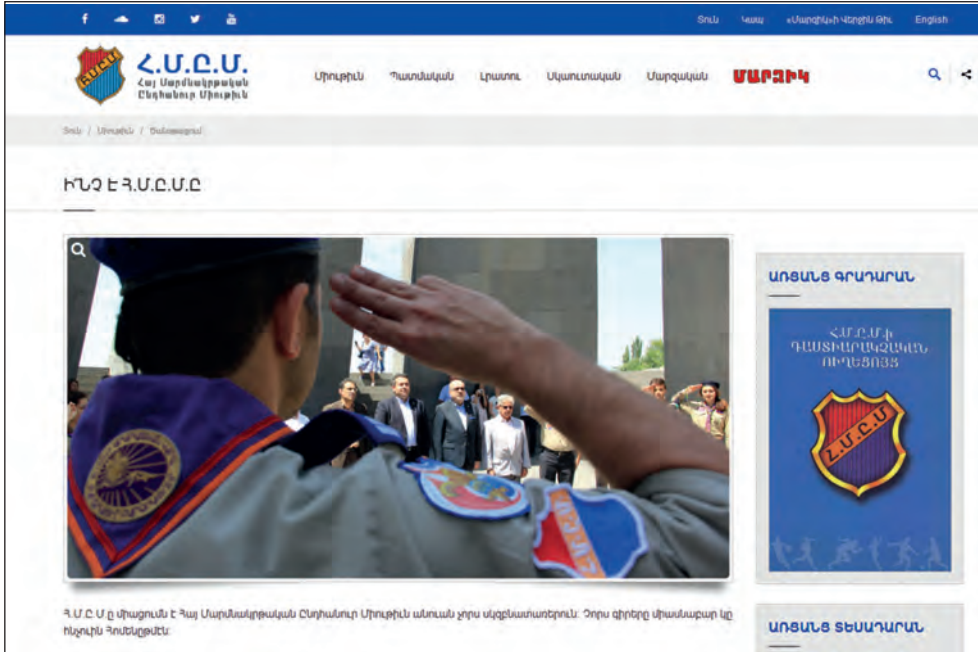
Տուն Կապ «Մարզիկ»ի Վերջին Թիւ English

Հ.Մ.Ը.Մ.
Հայ Մարմնակրթական Ընդհանուր Միութիւն

Միութիւն Պատմական Լրատու Սկաուտական Մարզական ՄԱՐԶԻԿ

Տուն / Միութիւն / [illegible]

ԻՆՉ Է Հ.Մ.Ը.Մ.Ը

ԱՌՑԱՆՑ ԳՐԱԴԱՐԱՆ

ՀՄԸՄ-ի ԴԱՍՏԻԱՐԱԿՉԱԿԱՆ ՈՒՂԵՑՈՅՑ

Հ.Մ.Ը.Մ.

Հ.Մ.Ը.Մ.ը միացումն է Հայ Մարմնակրթական Ընդհանուր Միութեան անուան չորս սկզբնատառերուն։ Չորս գիրերը միասնաբար կը հնչուին Հոմենըթմէն։

ԱՌՑԱՆՑ ՏԵՍԱԴԱՐԱՆ